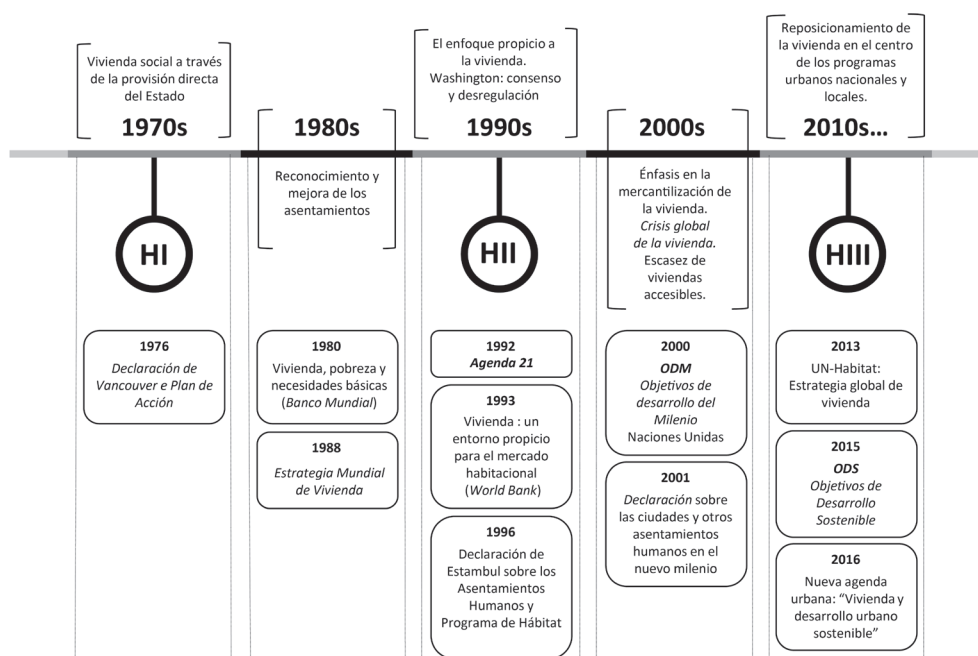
Vivienda social a través de la provisión directa del Estado

1970s

1980s

Reconocimiento y mejora de los asentamientos

El enfoque propicio a la vivienda. Washington: consenso y desregulación

1990s

2000s

Énfasis en la mercantilización de la vivienda. *Crisis global de la vivienda.* Escasez de viviendas accesibles.

Reposicionamiento de la vivienda en el centro de los programas urbanos nacionales y locales.

2010s...

HI

HII

HIII

**1976**
*Declaración de Vancouver e Plan de Acción*

**1980**
Vivienda, pobreza y necesidades básicas (*Banco Mundial*)

**1988**
*Estrategia Mundial de Vivienda*

**1992**
***Agenda 21***

**1993**
Vivienda : un entorno propicio para el mercado habitacional (*World Bank*)

**1996**
Declaración de Estambul sobre los Asentamientos Humanos y Programa de Hábitat

**2000**
***ODM***
*Objetivos de desarrollo del Milenio*
Naciones Unidas

**2001**
*Declaración* sobre las ciudades y otros asentamientos humanos en el nuevo milenio

**2013**
UN-Habitat: Estrategia global de vivienda

**2015**
***ODS***
*Objetivos de Desarrollo Sostenible*

**2016**
Nueva agenda urbana: "Vivienda y desarrollo urbano sostenible"